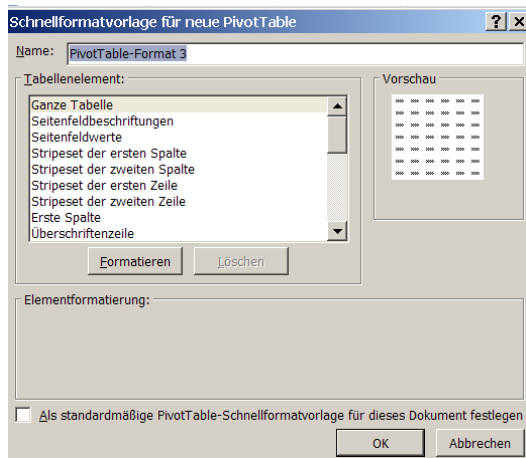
Schnellformatvorlage für neue PivotTable

?
X

Name: PivotTable-Format 3

Tabellenelement:

Ganze Tabelle
Seitenfeldbeschriftungen
Seitenfeldwerte
Stripeset der ersten Spalte
Stripeset der zweiten Spalte
Stripeset der ersten Zeile
Stripeset der zweiten Zeile
Erste Spalte
Überschriftenzeile

Formatieren
Löschen

Vorschau

Elementformatierung:

Als standardmäßige PivotTable-Schnellformatvorlage für dieses Dokument festlegen

OK
Abbrechen